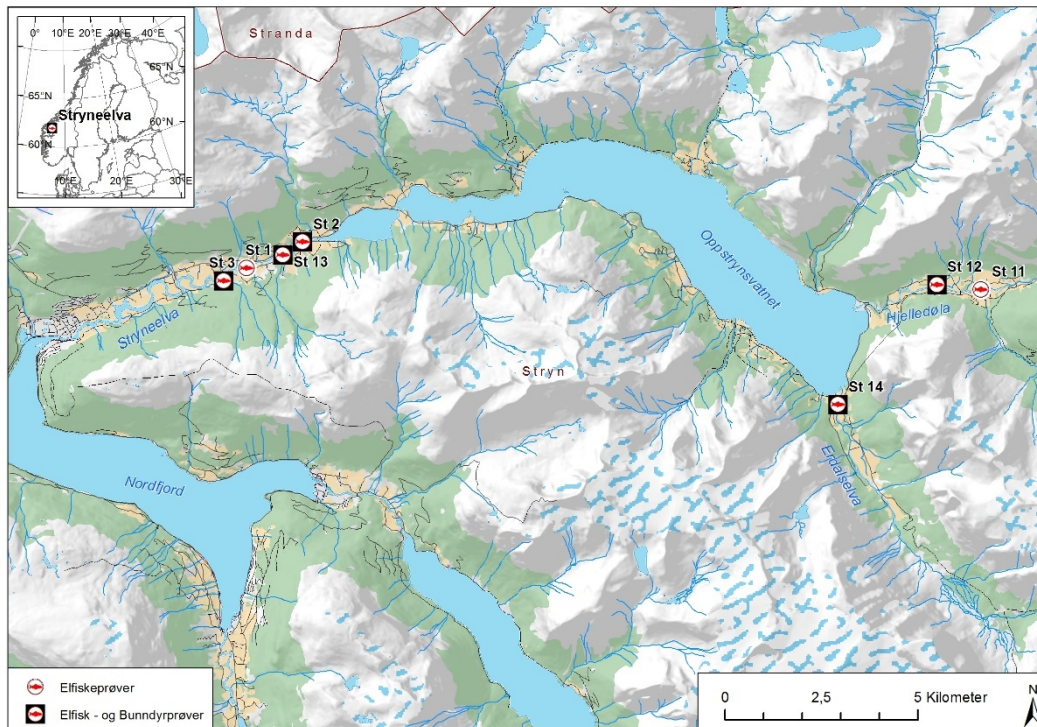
0° 10°E 20°E 30°E 40°E
65°N
65°N
60°N
60°N
Stryneelva
10°E 20°E 30°E

Stranda

St 2
St 1
St 13
St 3
Oppstrynsvatnet
St 12
St 11
Hjelledøla
Stryneelva
Stryn
St 14
Erdalselva
Nordfjord

Elfiskeprøver
Elfisk - og Bunndyrprøver

0 2,5 5 Kilometer
N